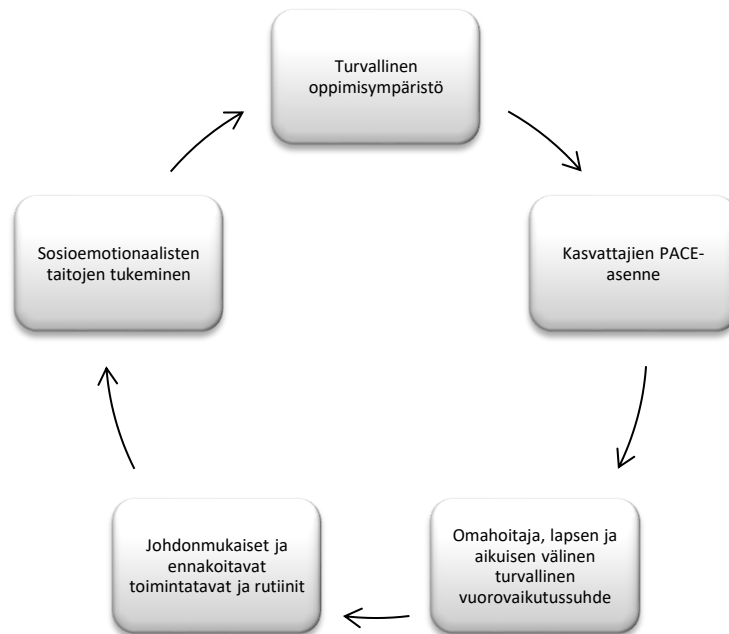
Turvallinen oppimisympäristö

Kasvattajien PACE-asenne

Omahoitaja, lapsen ja aikuisen välinen turvallinen vuorovaikutussuhde

Johdonmukaiset ja ennakoitavat toimintatavat ja rutiinit

Sosioemotionaalisten taitojen tukeminen